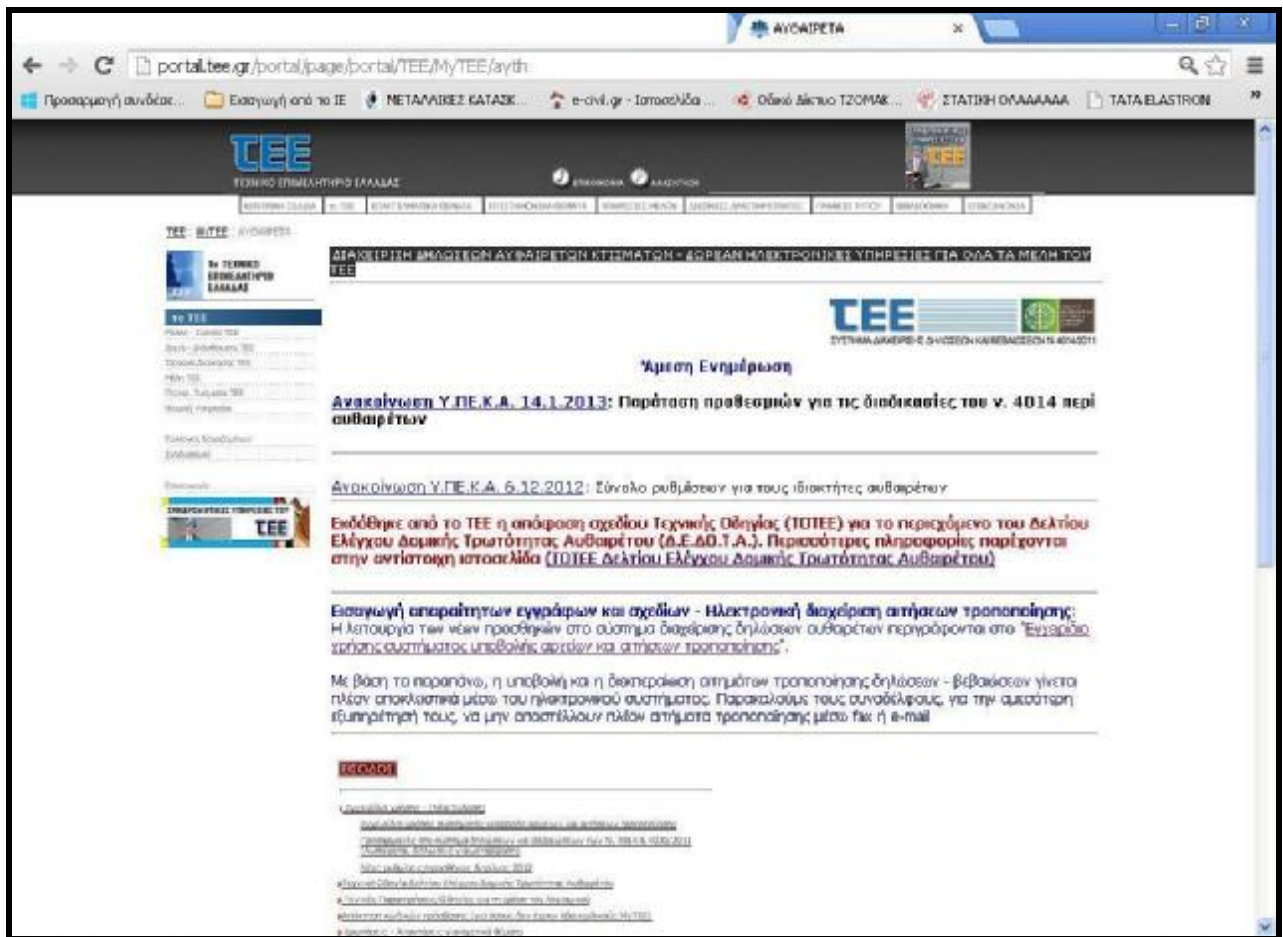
ΑΥΘΑΙΡΕΤΑ

portal.tee.gr/portal/page/portal/TEE/MyTEE/ayth

Προσαρμογή συνδέσε... Εισαγωγή από το IE ΜΕΤΑΛΛΙΚΕΣ ΚΑΤΑΣΚ... e-civil.gr - Ιστοσελίδα... Οδικό Δίκτυο ΤΖΟΜΑΚ... ΣΤΑΤΙΚΗ ΟΛΑΑΑΑΑΑ TATA ELASTRON

TEE
ΤΕΧΝΙΚΟ ΕΠΙΜΕΛΗΤΗΡΙΟ ΕΛΛΑΔΑΣ

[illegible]

TEE : MyTEE : ΑΥΘΑΙΡΕΤΑ

ΔΙΑΧΕΙΡΙΣΗ ΔΗΛΩΣΕΩΝ ΑΥΘΑΙΡΕΤΩΝ ΚΤΙΣΜΑΤΩΝ - ΔΩΡΕΑΝ ΗΛΕΚΤΡΟΝΙΚΕΣ ΥΠΗΡΕΣΙΕΣ ΓΙΑ ΟΛΑ ΤΑ ΜΕΛΗ ΤΟΥ ΤΕΕ

TEE

Άμεση Ενημέρωση

Ανακοίνωση Υ.ΠΕ.Κ.Α. 14.1.2013: Παράταση προθεσμιών για τις διαδικασίες του ν. 4014 περί αυθαιρέτων

Ανακοίνωση Υ.ΠΕ.Κ.Α. 6.12.2012: Σύνολο ρυθμίσεων για τους ιδιοκτήτες αυθαιρέτων

Εκδόθηκε από το ΤΕΕ η απόφαση σχεδίου Τεχνικής Οδηγίας (ΤΟΤΕΕ) για το περιεχόμενο του Δελτίου Ελέγχου Δομικής Τρωτότητας Αυθαιρέτου (Δ.Ε.ΔΟ.Τ.Α.). Περισσότερες πληροφορίες παρέχονται στην αντίστοιχη ιστοσελίδα (ΤΟΤΕΕ Δελτίου Ελέγχου Δομικής Τρωτότητας Αυθαιρέτου)

Εισαγωγή απαραίτητων εγγράφων και σχεδίων - Ηλεκτρονική διαχείριση αιτήσεων τροποποίησης:
Η λειτουργία των νέων προσθηκών στο σύστημα διαχείρισης δηλώσεων αυθαιρέτων περιγράφονται στο "Εγχειρίδιο χρήσης συστήματος υποβολής σχεδίων και αιτήσεων τροποποίησης".

Με βάση τα παραπάνω, η υποβολή και η διεκπεραίωση αιτημάτων τροποποίησης δηλώσεων - βεβαιώσεων γίνεται πλέον αποκλειστικά μέσω του ηλεκτρονικού συστήματος. Παρακαλούμε τους συναδέλφους, για την αμεσότερη εξυπηρέτησή τους, να μην αποστέλλουν πλέον αιτήματα τροποποίησης μέσω fax ή e-mail

ΕΙΣΟΔΟΣ

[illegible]